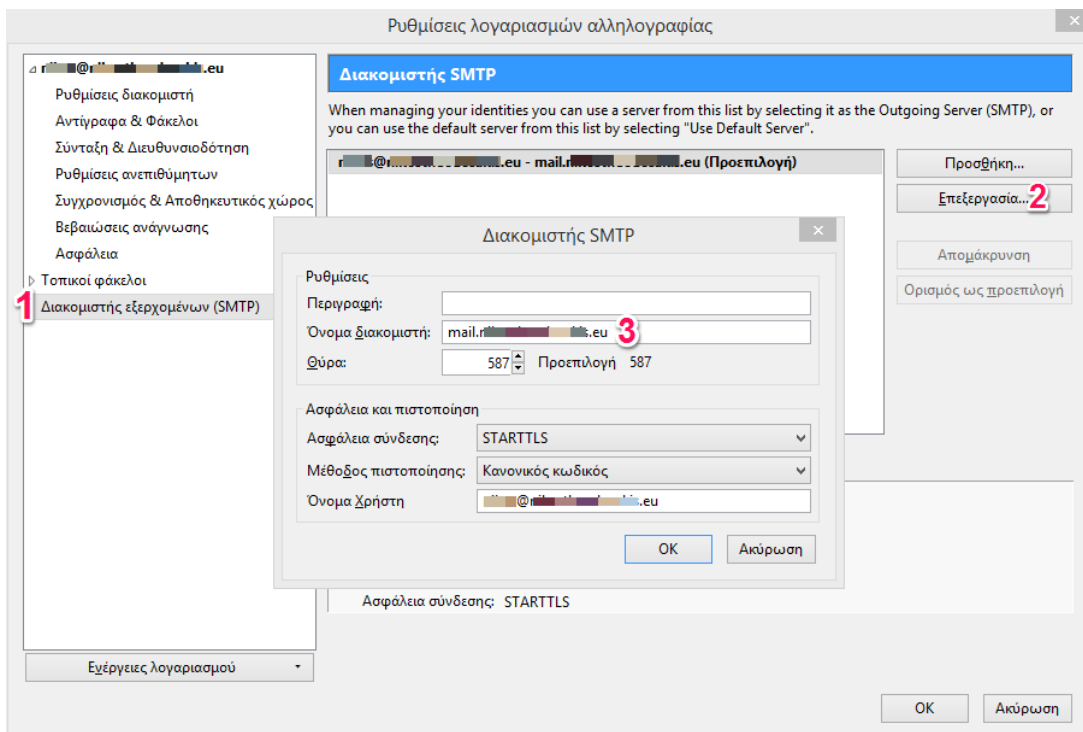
Ρυθμίσεις λογαριασμών αλληλογραφίας

r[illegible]@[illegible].eu
Ρυθμίσεις διακομιστή
Αντίγραφα & Φάκελοι
Σύνταξη & Διευθυνσιοδότηση
Ρυθμίσεις ανεπιθύμητων
Συγχρονισμός & Αποθηκευτικός χώρος
Βεβαιώσεις ανάγνωσης
Ασφάλεια
Τοπικοί φάκελοι
1 Διακομιστής εξερχομένων (SMTP)

Διακομιστής SMTP

When managing your identities you can use a server from this list by selecting it as the Outgoing Server (SMTP), or you can use the default server from this list by selecting "Use Default Server".

r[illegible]@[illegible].eu - mail.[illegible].eu (Προεπιλογή)

Προσθήκη...
Επεξεργασία... 2
Απομάκρυνση
Ορισμός ως προεπιλογή

Διακομιστής SMTP

Ρυθμίσεις
Περιγραφή:
Όνομα διακομιστή: mail.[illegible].eu 3
Θύρα: 587 Προεπιλογή 587

Ασφάλεια και πιστοποίηση
Ασφάλεια σύνδεσης: STARTTLS
Μέθοδος πιστοποίησης: Κανονικός κωδικός
Όνομα Χρήστη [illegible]@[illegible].eu

OK Ακύρωση

Ασφάλεια σύνδεσης: STARTTLS

Ενέργειες λογαριασμού

OK Ακύρωση